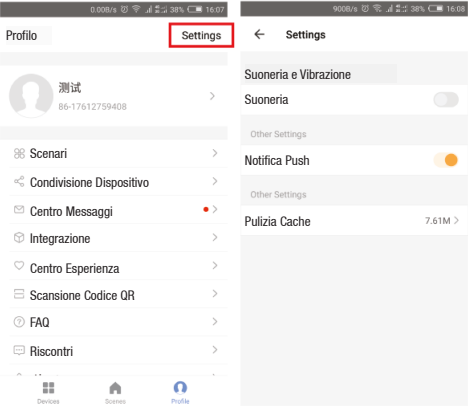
0.00B/s 38% 16:07

Profilo

Settings

测试
86-17612759408

Scenari

Condivisione Dispositivo

Centro Messaggi

Integrazione

Centro Esperienza

Scansione Codice QR

FAQ

Riscontri

Devices Scenes Profile

900B/s 38% 16:08

Settings

Suoneria e Vibrazione

Suoneria

Other Settings

Notifica Push

Other Settings

Pulizia Cache 7.61M